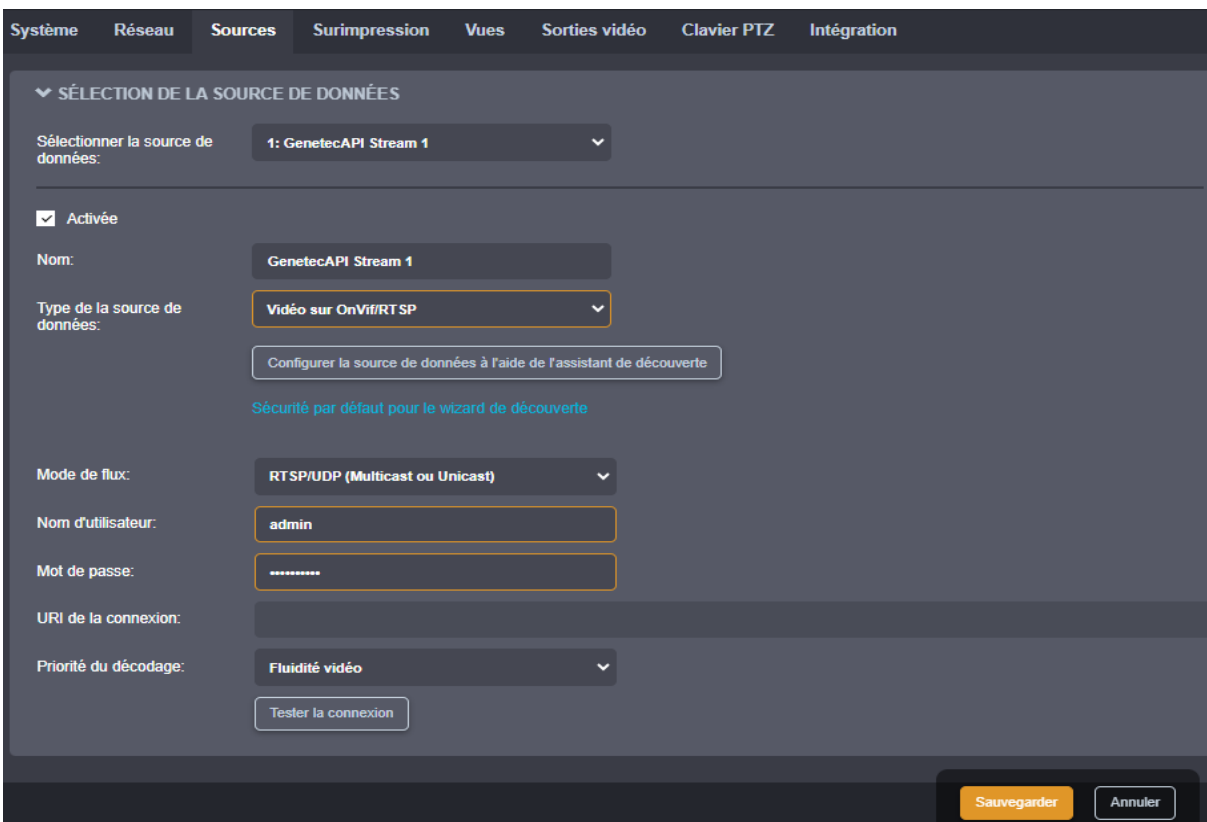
Système Réseau Sources Surimpression Vues Sorties vidéo Clavier PTZ Intégration

SÉLECTION DE LA SOURCE DE DONNÉES

Sélectionner la source de données: 1: GenetecAPI Stream 1

Activée

Nom: GenetecAPI Stream 1

Type de la source de données: Vidéo sur OnVif/RTSP

Configurer la source de données à l'aide de l'assistant de découverte

Sécurité par défaut pour le wizard de découverte

Mode de flux: RTSP/UDP (Multicast ou Unicast)

Nom d'utilisateur: admin

Mot de passe: ••••••••••

URI de la connexion:

Priorité du décodage: Fluidité vidéo

Tester la connexion

Sauvegarder Annuler